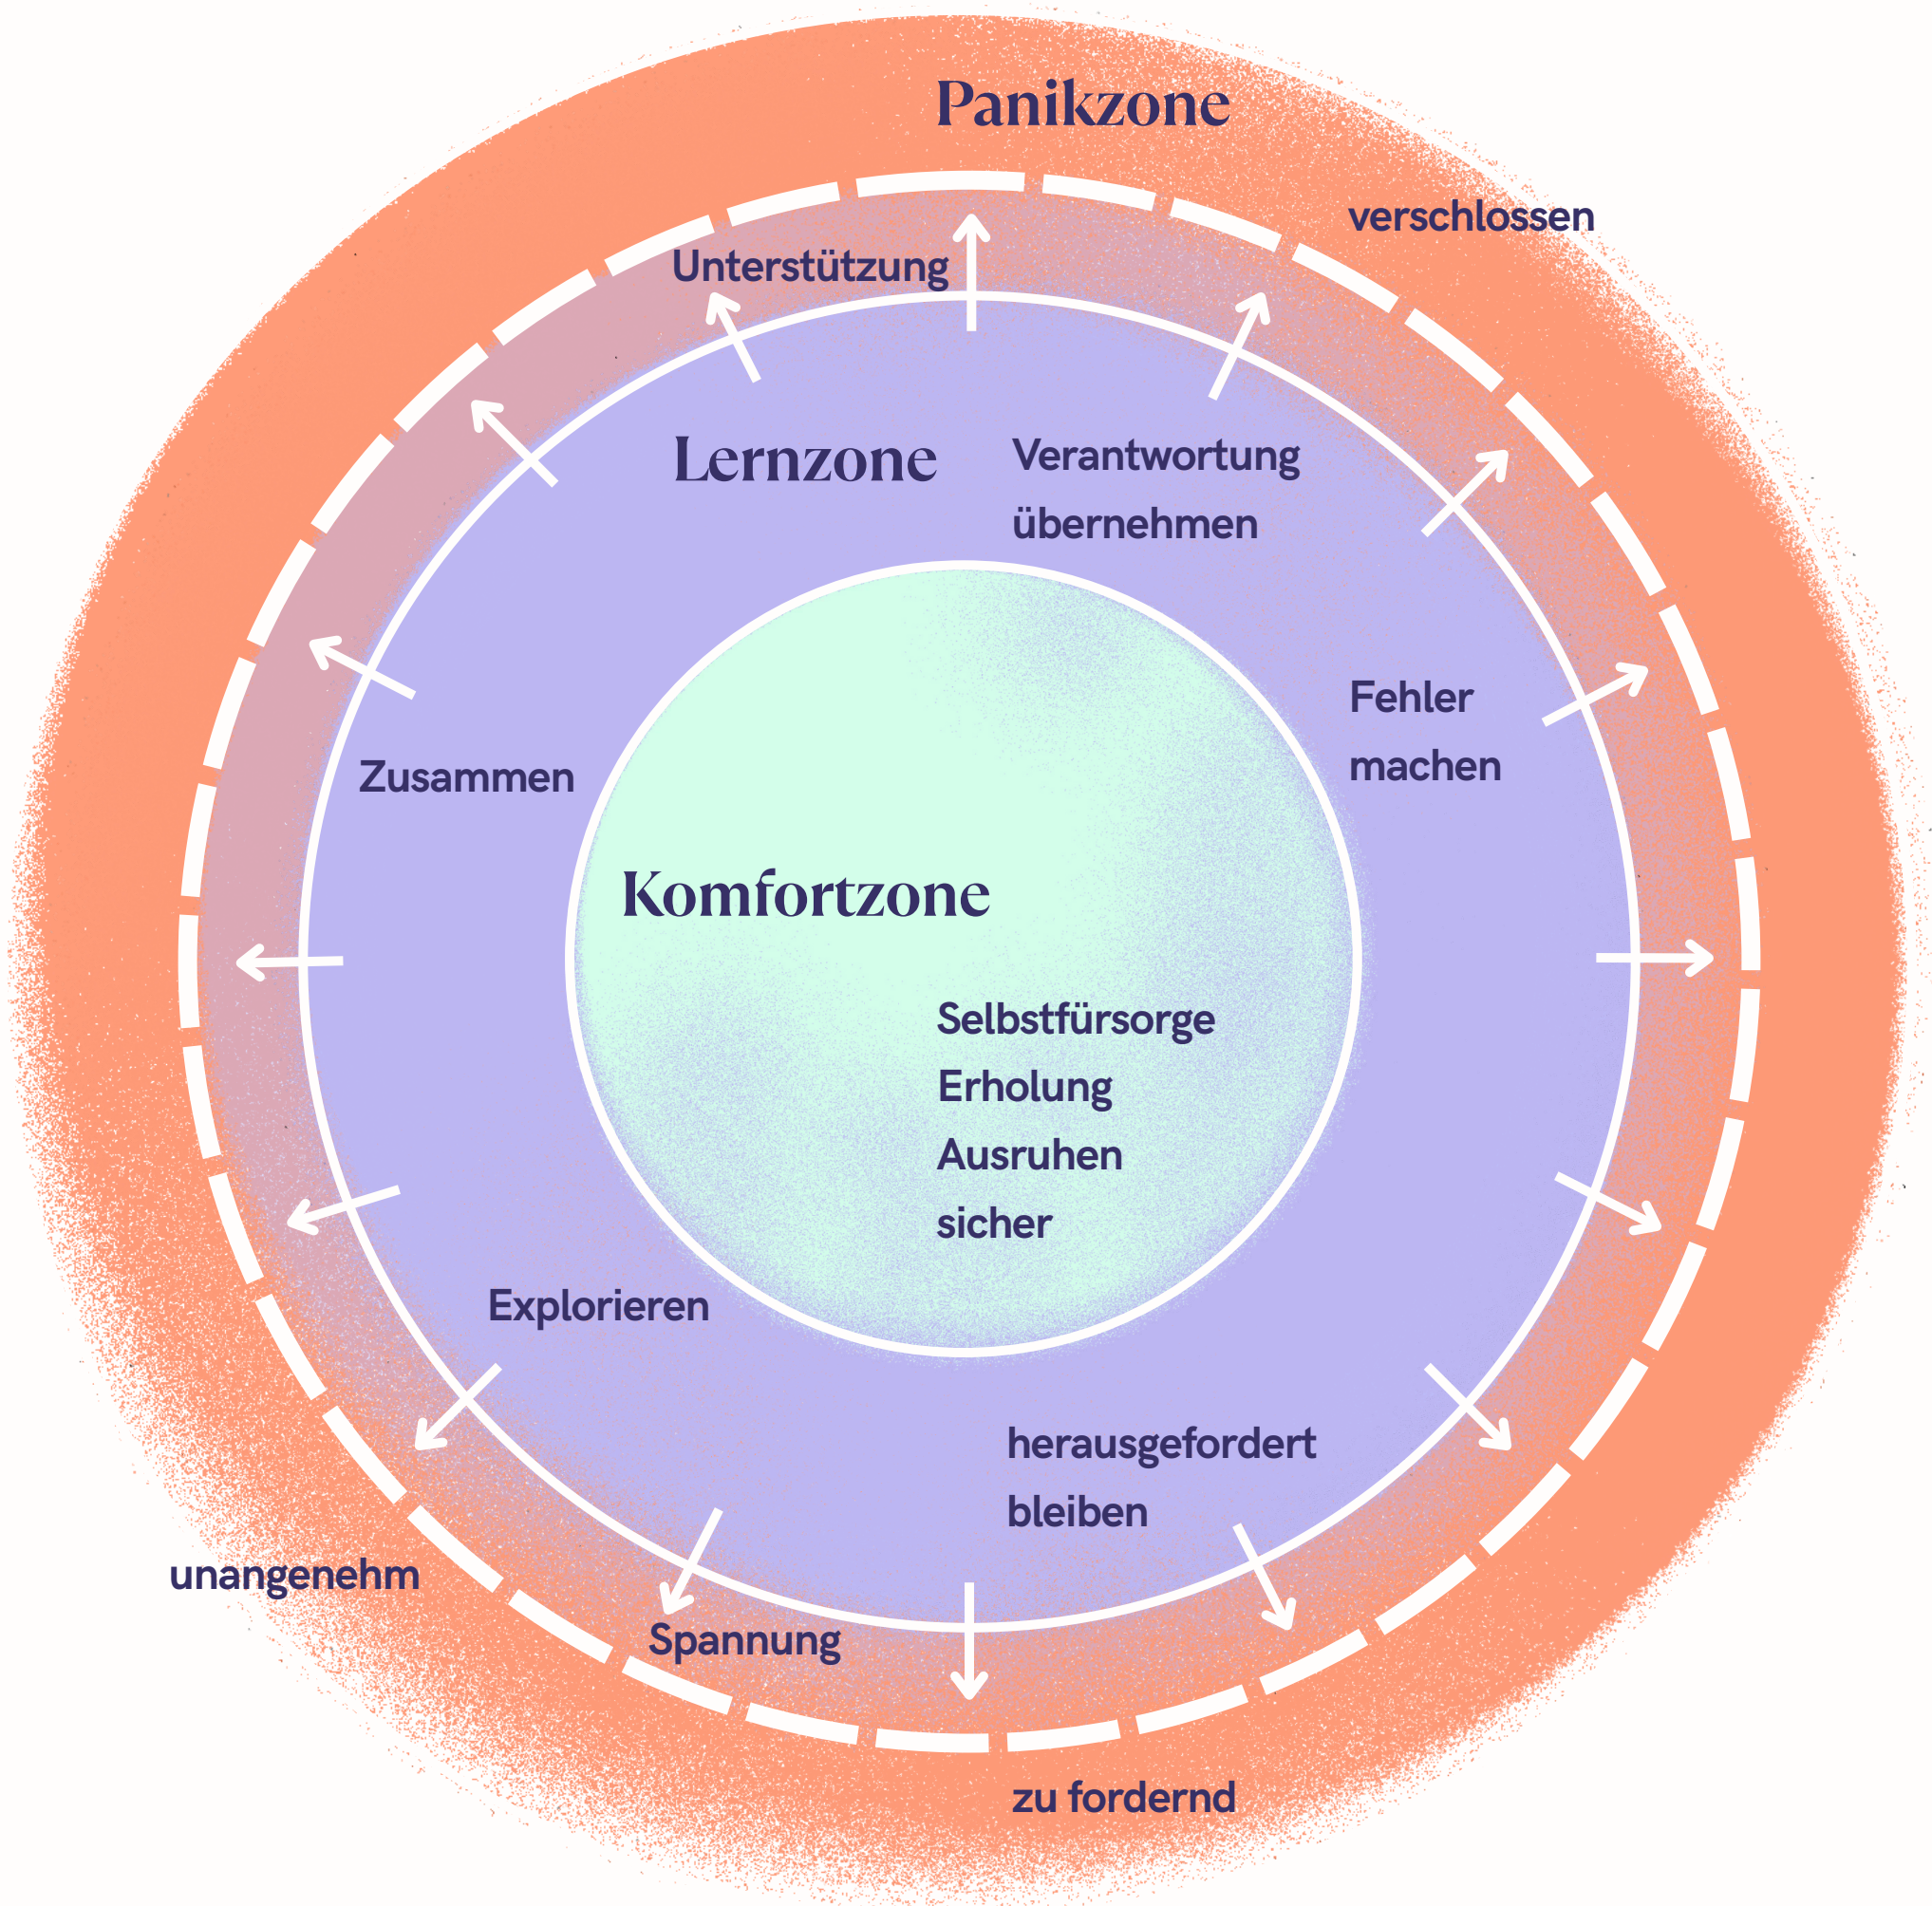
Panikzone

verschlossen

Unterstützung

Lernzone

Verantwortung übernehmen

Fehler machen

Zusammen

Komfortzone

Selbstfürsorge
Erholung
Ausruhen
sicher

Explorieren

herausgefordert bleiben

unangenehm

Spannung

zu fordernd